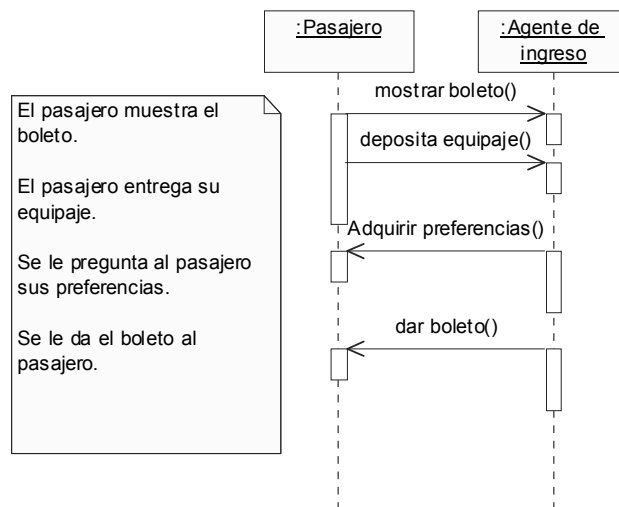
:Pasajero

:Agente de ingreso

El pasajero muestra el boleto.

El pasajero entrega su equipaje.

Se le pregunta al pasajero sus preferencias.

Se le da el boleto al pasajero.

mostrar boleto()

deposita equipaje()

Adquirir preferencias()

dar boleto()